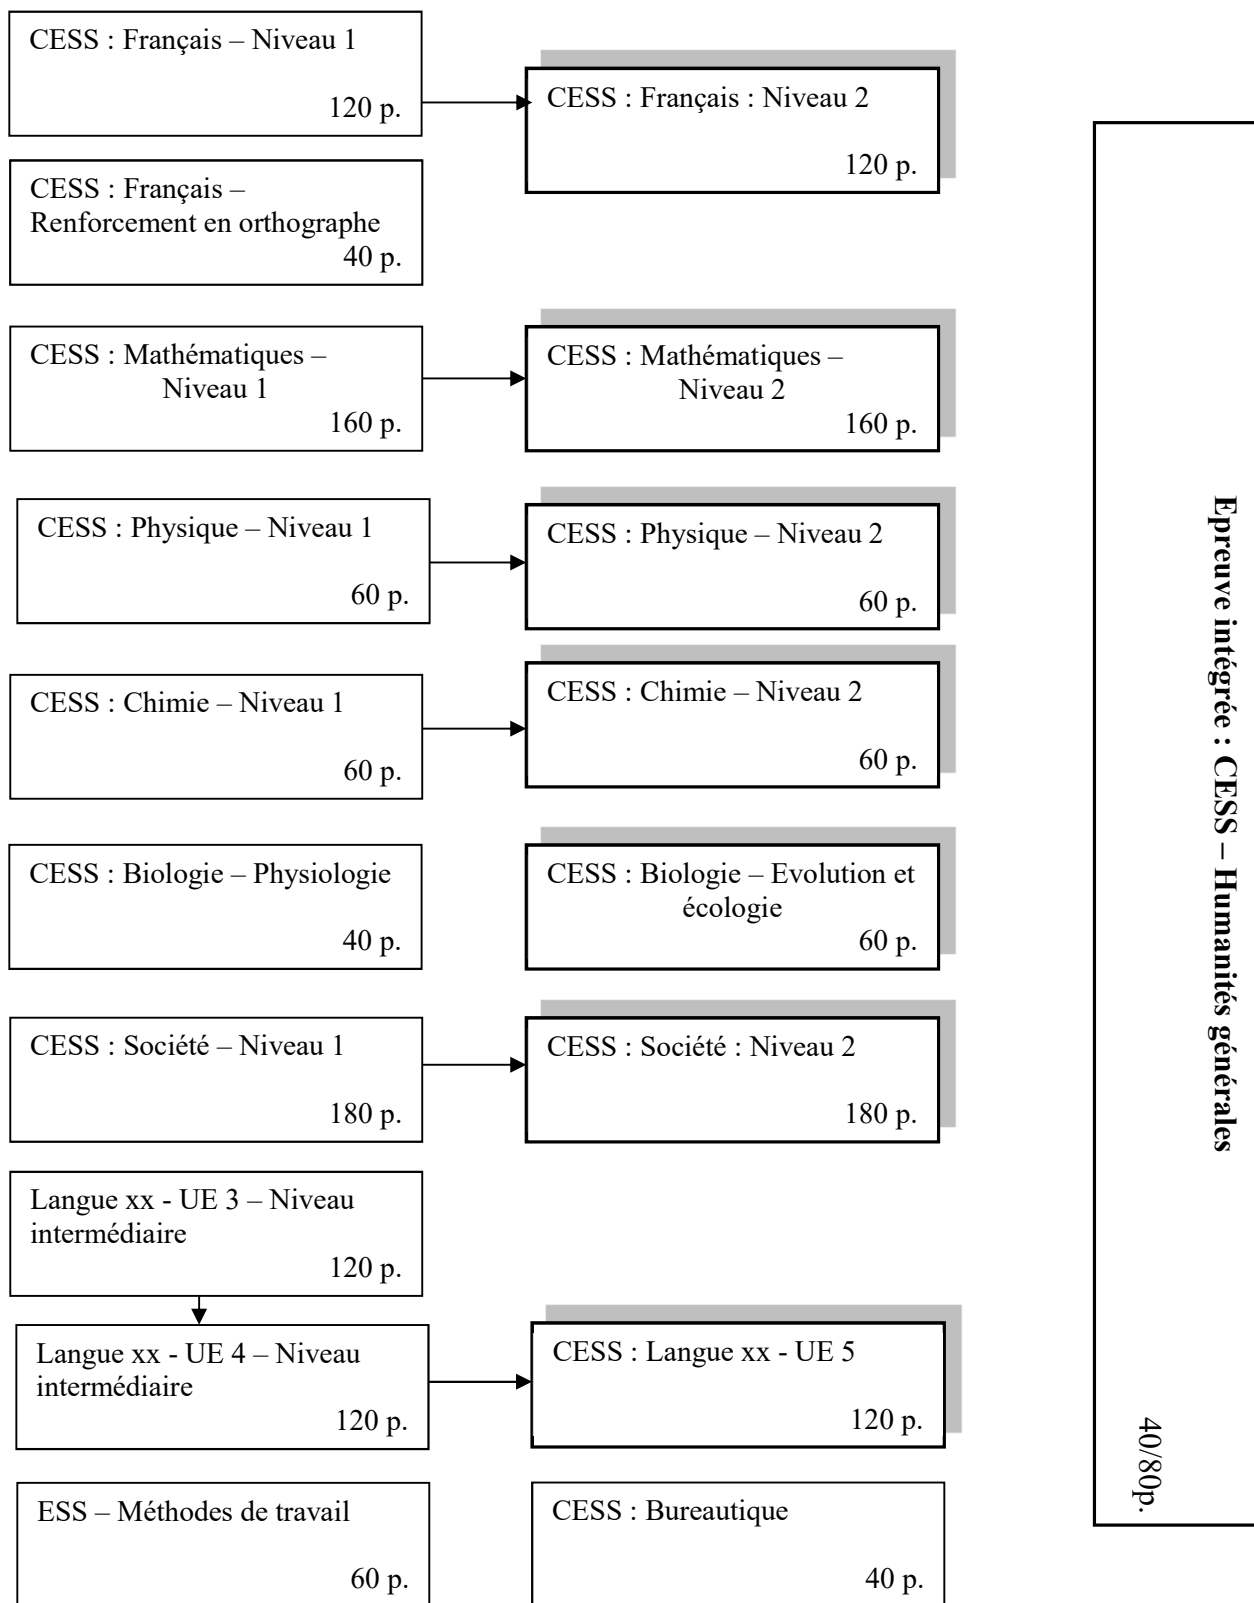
CESS : Français – Niveau 1
120 p.

CESS : Français : Niveau 2
120 p.

CESS : Français – Renforcement en orthographe
40 p.

CESS : Mathématiques – Niveau 1
160 p.

CESS : Mathématiques – Niveau 2
160 p.

CESS : Physique – Niveau 1
60 p.

CESS : Physique – Niveau 2
60 p.

CESS : Chimie – Niveau 1
60 p.

CESS : Chimie – Niveau 2
60 p.

CESS : Biologie – Physiologie
40 p.

CESS : Biologie – Evolution et écologie
60 p.

CESS : Société – Niveau 1
180 p.

CESS : Société : Niveau 2
180 p.

Langue xx - UE 3 – Niveau intermédiaire
120 p.

Langue xx - UE 4 – Niveau intermédiaire
120 p.

CESS : Langue xx - UE 5
120 p.

ESS – Méthodes de travail
60 p.

CESS : Bureautique
40 p.

Epreuve intégrée : CESS – Humanités générales
40/80p.